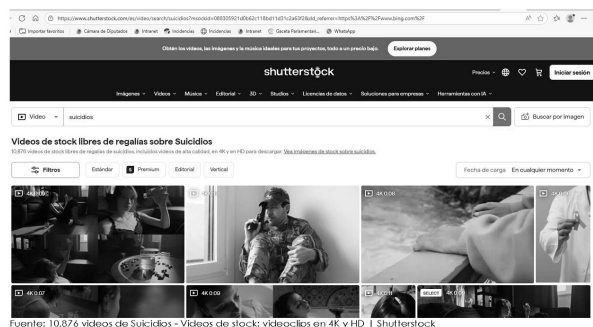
https://www.shutterstock.com/es/video/search/suicidios?mreid=08030592 1d0b62c118bd11d31c2a63f2&dd_referrer=https%3A%2F%2Fwww.bing.com%2F

Importar favoritos | Cámara de Diputados | Intranet | Incidencias | Incidencias | Intranet | Gaceta Parlamentari... | WhatsApp

Obtén los videos, las imágenes y la música ideales para tus proyectos, todo a un precio bajo. Explorar planes

shutterstock

Precios | Iniciar sesión

Imágenes | Videos | Música | Editorial | 3D | Studios | Licencias de datos | Soluciones para empresas | Herramientas con IA

Video | suicidios | Buscar por imagen

Videos de stock libres de regalías sobre Suicidios

10.876 videos de stock libres de regalías de suicidios. Incluidos videos de alta calidad, en 4K y en HD para descargar. Ver imágenes de stock sobre suicidios.

Filtros | Estándar | Premium | Editorial | Vertical | Fecha de carga | En cualquier momento

4K 0:10 | 4K 0:08 | 4K 0:08

4K 0:07 | 4K 0:09 | SELECT | 4K 0:10

Fuente: 10.876 videos de Suicidios - Videos de stock: videoclips en 4K y HD 1 Shutterstock